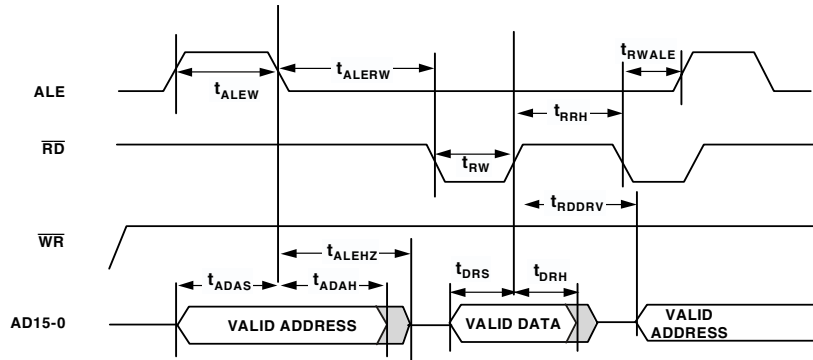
ALE

$\overline{RD}$

$\overline{WR}$

AD15-0

$t_{ALEW}$

$t_{ALERW}$

$t_{RWALE}$

$t_{RRH}$

$t_{RW}$

$t_{RDDRV}$

$t_{ALEHZ}$

$t_{ADAS}$

$t_{ADAH}$

$t_{DRS}$

$t_{DRH}$

VALID ADDRESS

VALID DATA

VALID ADDRESS